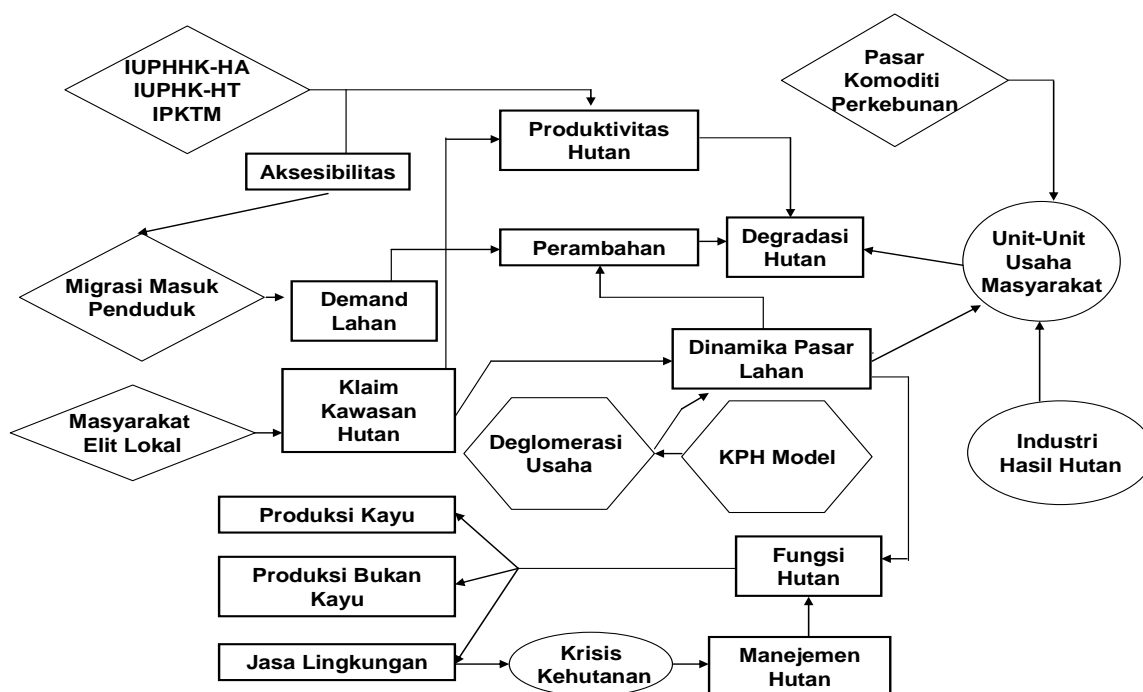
IUPHHK-HA
IUPHK-HT
IPKTM

Pasar Komoditi Perkebunan

Produktivitas Hutan

Aksesibilitas

Degradasi Hutan

Perambahan

Unit-Unit Usaha Masyarakat

Migrasi Masuk Penduduk

Demand Lahan

Dinamika Pasar Lahan

Klaim Kawasan Hutan

Masyarakat Elit Lokal

Deglomerasi Usaha

KPH Model

Industri Hasil Hutan

Produksi Kayu

Produksi Bukan Kayu

Fungsi Hutan

Jasa Lingkungan

Krisis Kehutanan

Manejemen Hutan